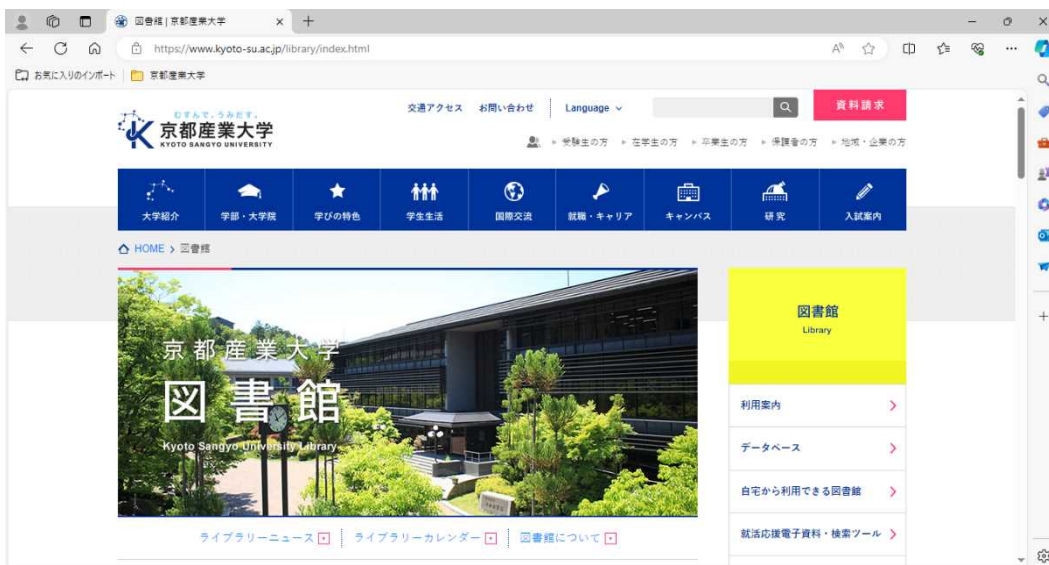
図書館 | 京都産業大学

https://www.kyoto-su.ac.jp/library/index.html

お気に入りのインポート | 京都産業大学

むすんで、うみだす。
京都産業大学
KYOTO SANGYO UNIVERSITY

交通アクセス お問い合わせ Language

資料請求

受験生の方 ▸ 在学生の方 ▸ 卒業生の方 ▸ 保護者の方 ▸ 地域・企業の方

大学紹介 学部・大学院 学びの特色 学生生活 国際交流 就職・キャリア キャンパス 研究 入試案内

HOME > 図書館

京都産業大学
図書館
Kyoto Sangyo University Library

図書館
Library

利用案内
データベース
自宅から利用できる図書館
就活応援電子資料・検索ツール

ライブラリーニュース ライブラリーカレンダー 図書館について